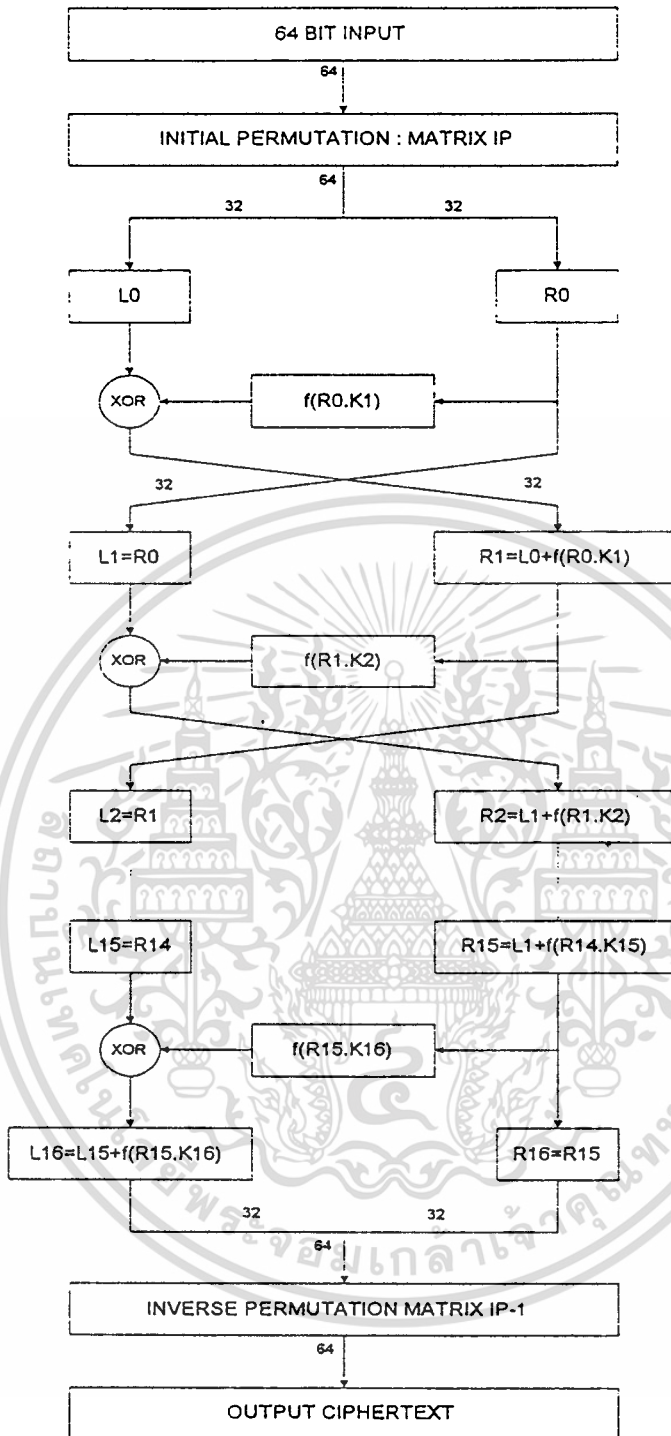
64 BIT INPUT

64

INITIAL PERMUTATION : MATRIX IP

64

32

32

L0

R0

XOR

f(R0.K1)

32

32

L1=R0

R1=L0+f(R0.K1)

XOR

f(R1.K2)

L2=R1

R2=L1+f(R1.K2)

L15=R14

R15=L1+f(R14.K15)

XOR

f(R15.K16)

L16=L15+f(R15.K16)

R16=R15

32

32

64

INVERSE PERMUTATION MATRIX IP-1

64

OUTPUT CIPHERTEXT